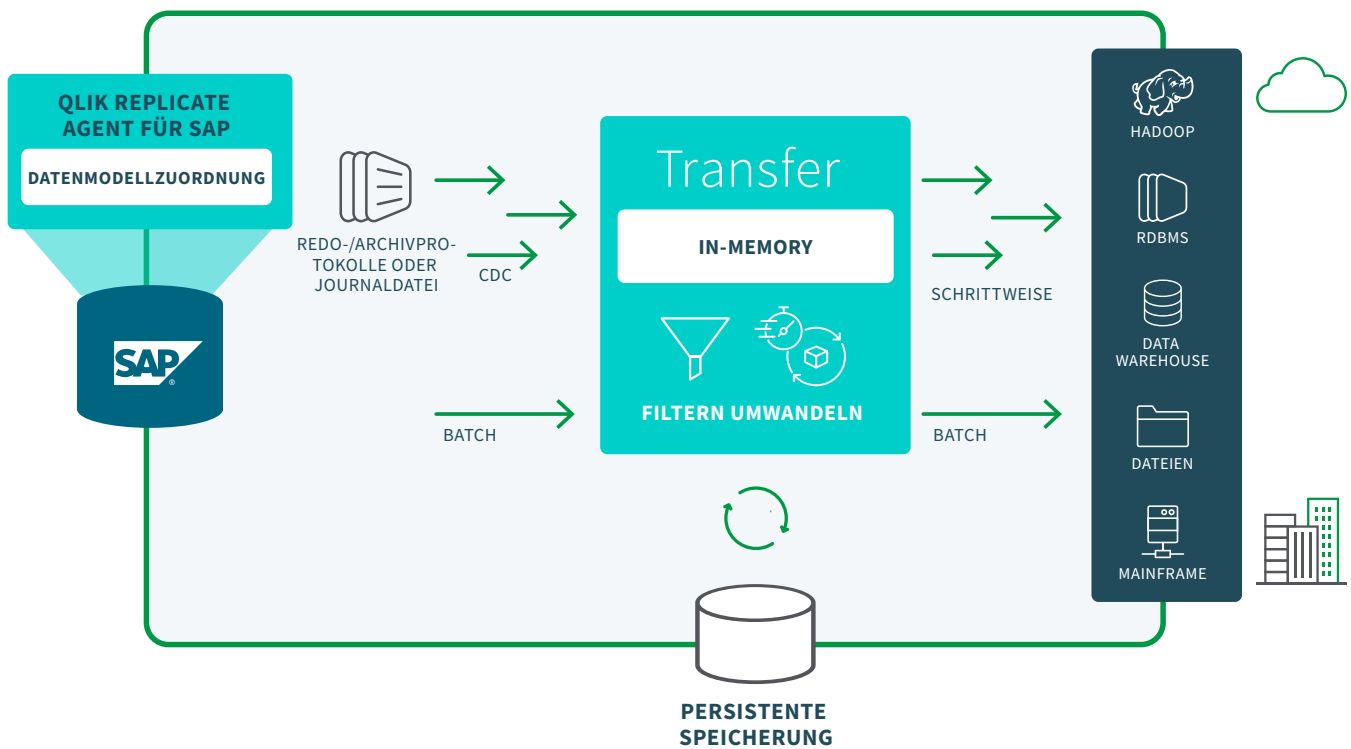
QLIK REPLICATE AGENT FÜR SAP

DATENMODELLZUORDNUNG

SAP

REDO-/ARCHIVPROTOKOLLE ODER JOURNALDATEI

CDC

BATCH

Transfer

IN-MEMORY

FILTERN UMWANDELN

SCHRITTWEISE

BATCH

HADOOP

RDBMS

DATA WAREHOUSE

DATEIEN

MAINFRAME

PERSISTENTE SPEICHERUNG